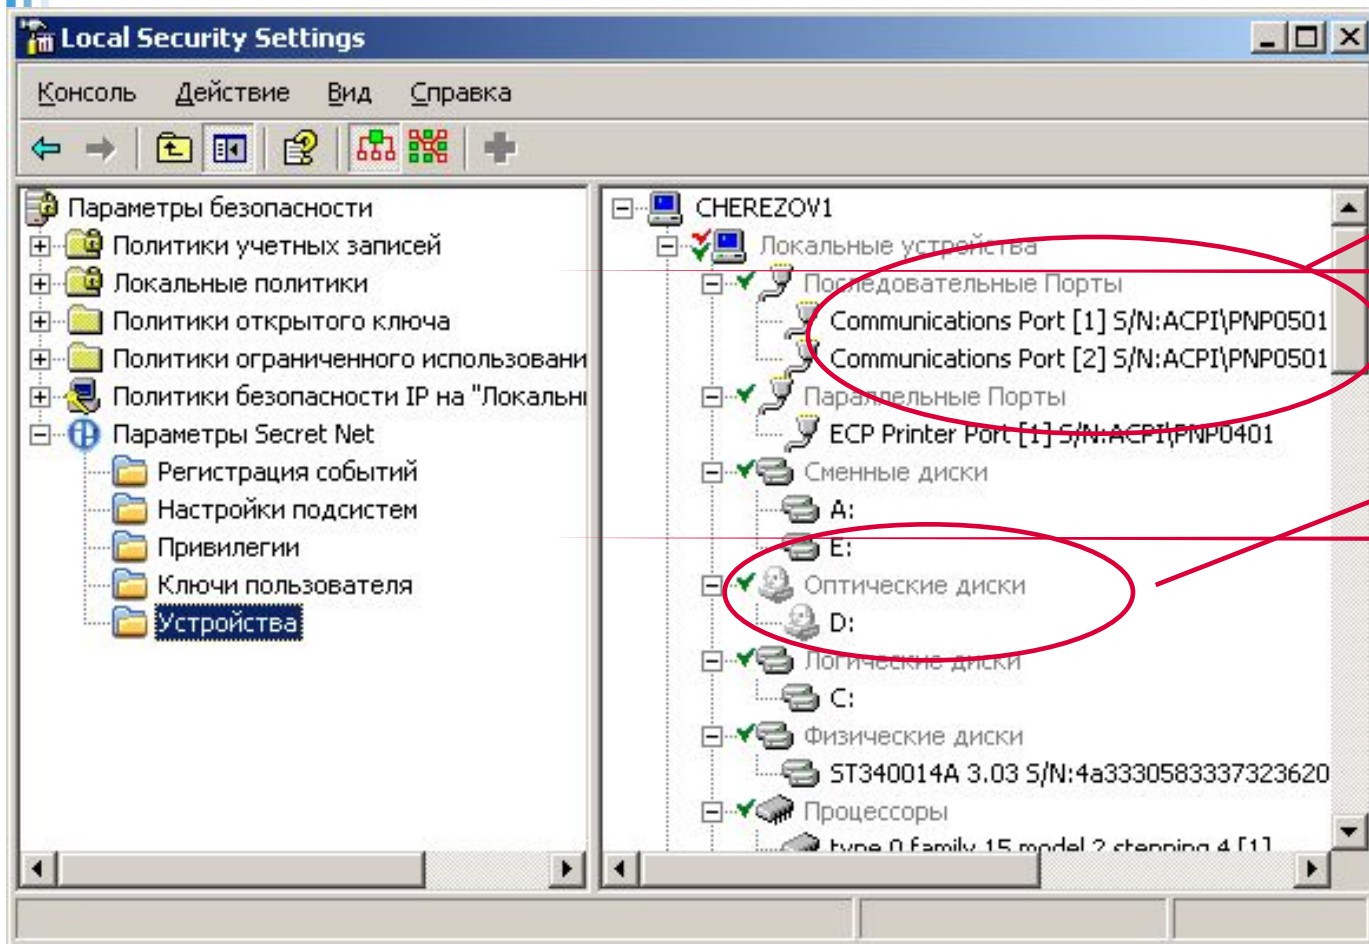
Local Security Settings

Консоль Действие Вид Справка

Параметры безопасности
Политики учетных записей
Локальные политики
Политики открытого ключа
Политики ограниченного использовани
Политики безопасности IP на "Локальн
Параметры Secret Net
Регистрация событий
Настройки подсистем
Привилегии
Ключи пользователя
Устройства

CHEREZOV1
Локальные устройства
Последовательные Порты
Communications Port [1] S/N:ACPI\PNP0501
Communications Port [2] S/N:ACPI\PNP0501
Параллельные Порты
ECP Printer Port [1] S/N:ACPI\PNP0401
Сменные диски
A:
E:
Оптические диски
D:
Логические диски
C:
Физические диски
ST340014A 3.03 S/N:4a3330583337323620
Процессоры
type 0 family 15 model 2 stepping 4 [1]